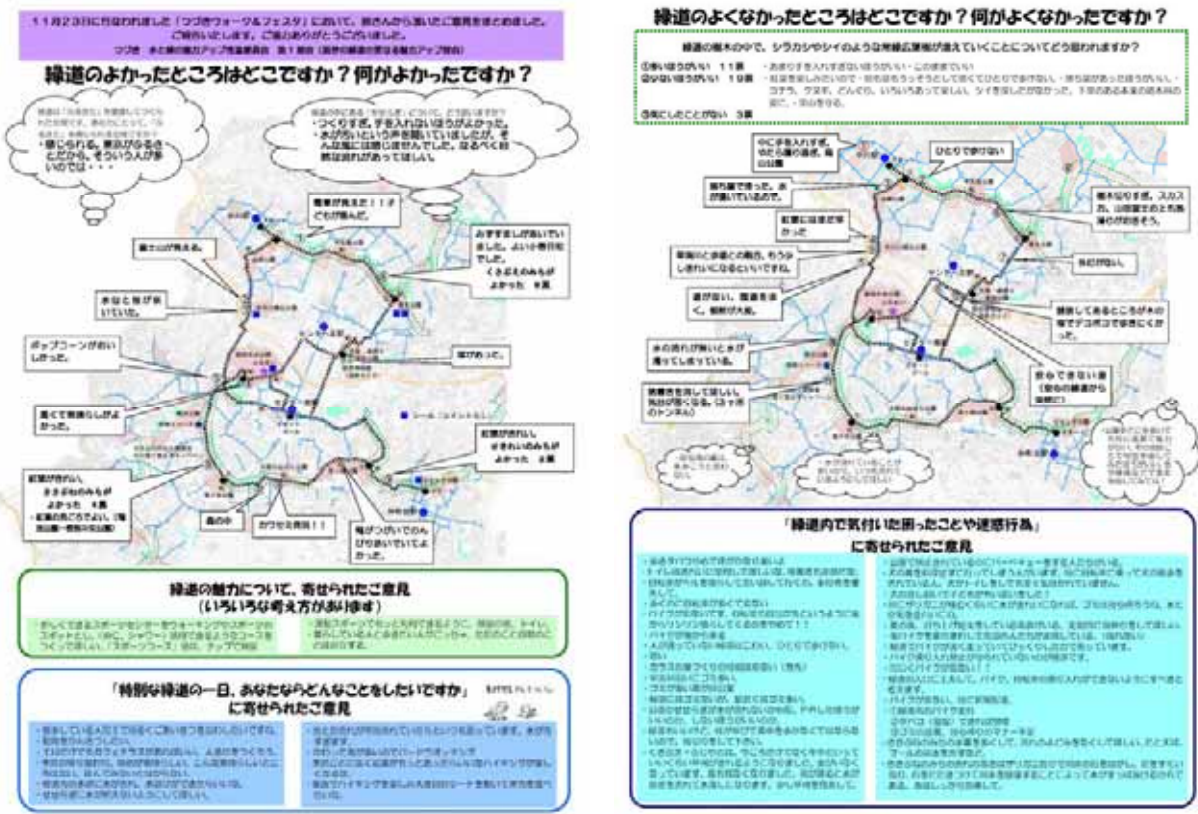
11月23日に行なわれました「つづきウォーク＆フェスタ」において、皆さんから頂いたご意見をまとめました。ご協力いただき、ありがとうございました。

緑道のよかったところはどこですか？何がよかったですか？

・癒される。東京がなるさとだから、そういう人が多いのでは・・・

・つくりすぎ、手を入れないほうがよかった。
・木が危ないという声を聞いていましたが、そんな風には感じませんでした。なるべく自然は残されてほしい。

竜巻が見えた！！子どもが喜んだ。

富士山が見える。

おすすまし感じていました。よい季節でした。
くさぶえのみちがよかった

木など名が書いていた。

ポップコーンがおいしかった。

緑があった。

長くて散策らしがよかった。

紅葉がきれい
すきれいのみちがよかった

紅葉がきれい、
さきがねのみちがよかった

森の中

カワセミ発見！！

鳥がつがいでのんびりおいていてよかった。

緑道の魅力について、寄せられたご意見
（いろいろな考え方があります）

「特別な緑道の一日、あなたならどんなことをしたいですか」
に寄せられたご意見

緑道のよくなかったところはどこですか？何がよくなかったですか？

ひとりで歩けない

長くなりすぎ。スカスカ。

段差がない。

歩かできない道

「緑道内で気付いた困ったことや迷惑行為」
に寄せられたご意見